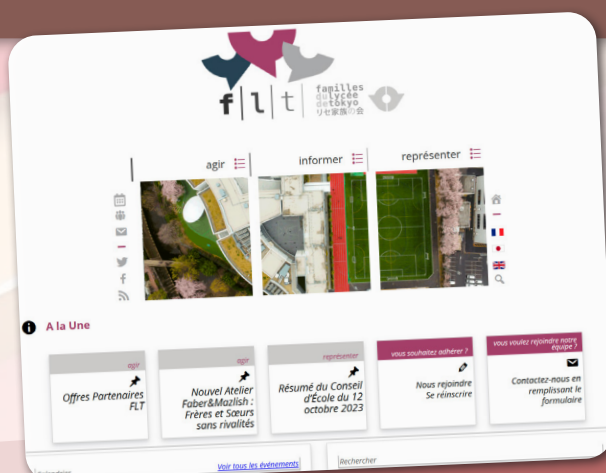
f l t
familles du lycée de tokyo
リセ家族の会

agir
informer
représenter

A la Une

agir
Offres Partenaires FLT

agir
Nouvel Atelier Faber&Mazlish : Frères et Sœurs sans rivalités

représenter
Résumé du Conseil d'École du 12 octobre 2023

vous souhaitez adhérer ?
Nous rejoindre
Se réinscrire

vous voulez rejoindre notre équipe ?
Contactez-nous en remplissant le formulaire

Voir tous les événements
Rechercher